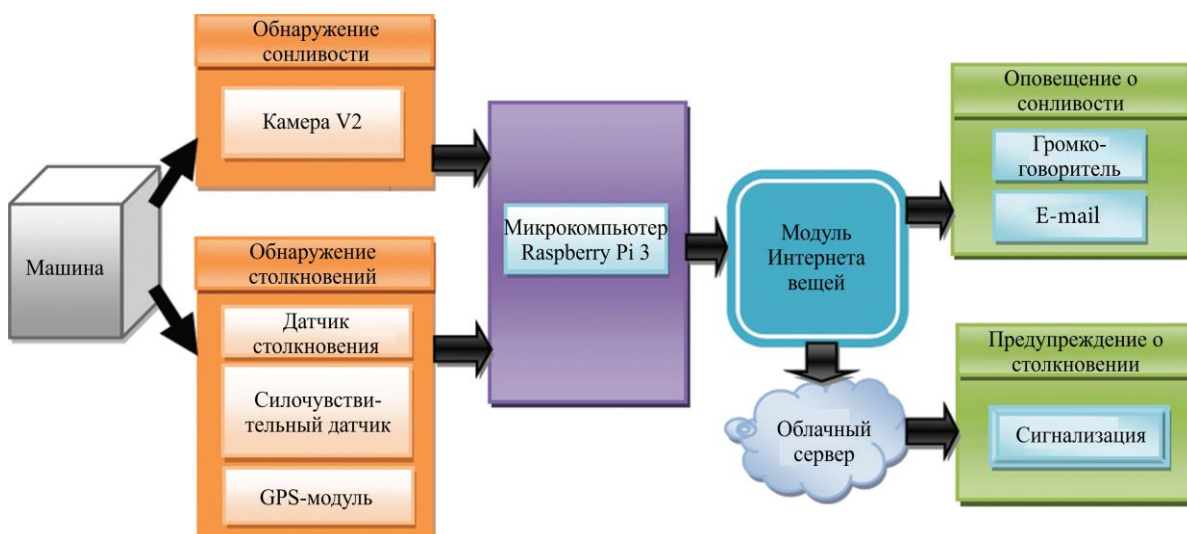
Обнаружение сонливости

Камера V2

Обнаружение столкновений

Датчик столкновения

Силочувствительный датчик

GPS-модуль

Машина

Микрокомпьютер Raspberry Pi 3

Модуль Интернета вещей

Облачный сервер

Оповещение о сонливости

Громкоговоритель

E-mail

Предупреждение о столкновении

Сигнализация